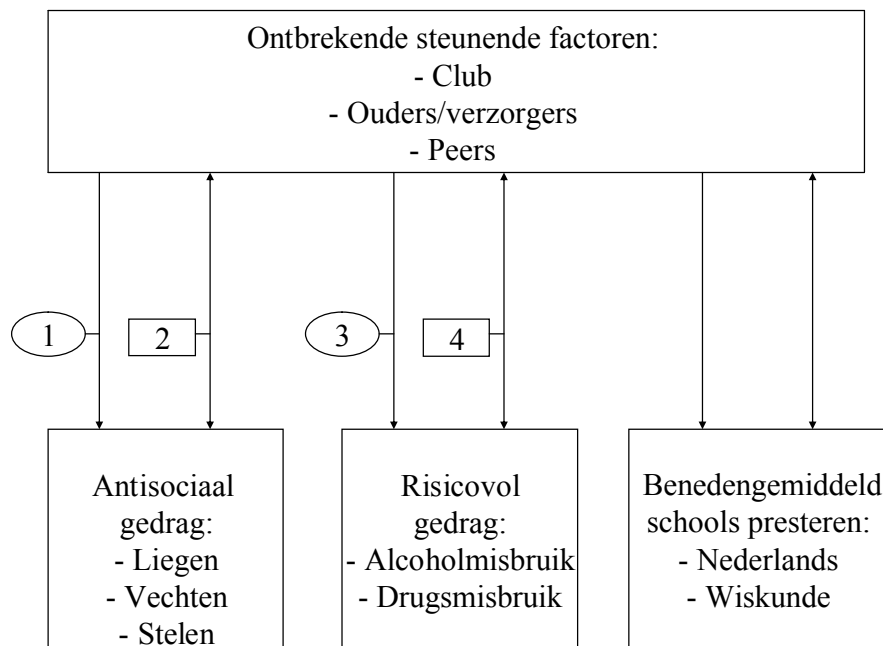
Ontbrekende steunende factoren:
- Club
- Ouders/verzorgers
- Peers

1
2
3
4

Antisociaal gedrag:
- Liegen
- Vechten
- Stelen

Risicovol gedrag:
- Alcoholmisbruik
- Drugsmisbruik

Benedengemiddeld schools presteren:
- Nederlands
- Wiskunde